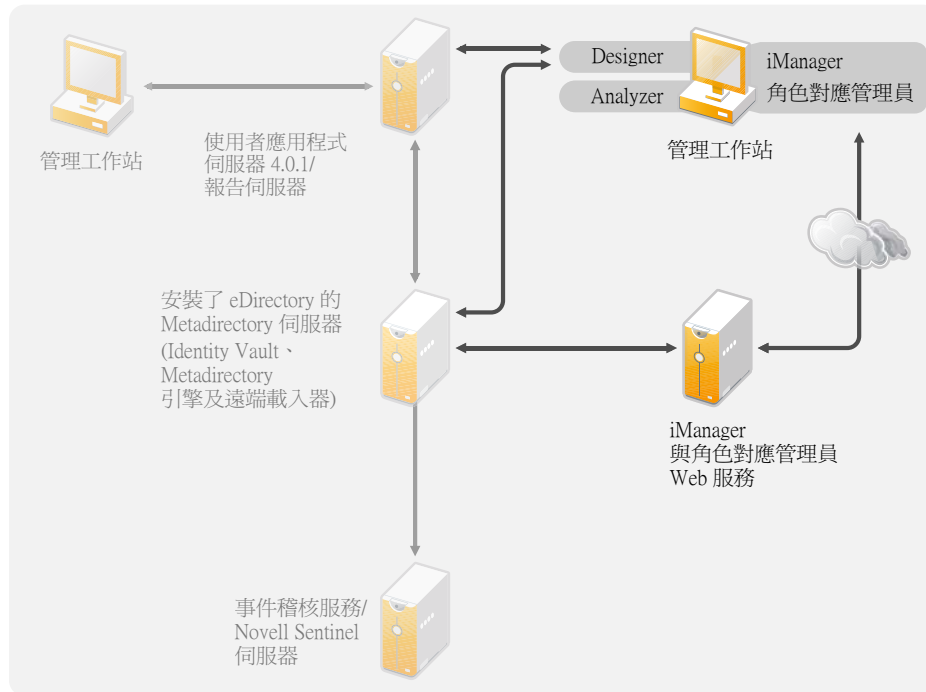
Designer
Analyzer
iManager
角色對應管理員
管理工作站

管理工作站

使用者應用程式伺服器 4.0.1/報告伺服器

安裝了 eDirectory 的 Metadirectory 伺服器 (Identity Vault、Metadirectory 引擎及遠端載入器)

iManager
與角色對應管理員
Web 服務

事件稽核服務/Novell Sentinel 伺服器